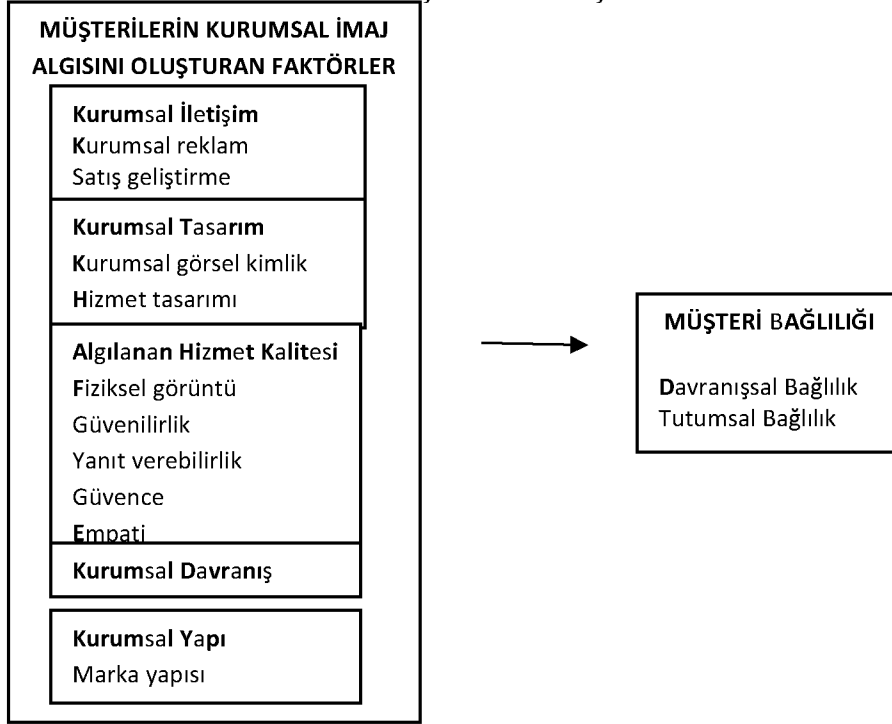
MÜŞTERİLERİN KURUMSAL İMAJ ALGISINI OLUŞTURAN FAKTÖRLER

Kurumsal İletişim
Kurumsal reklam
Satış geliştirme

Kurumsal Tasarım
Kurumsal görsel kimlik
Hizmet tasarımı

Algılanan Hizmet Kalitesi
Fiziksel görüntü
Güvenilirlik
Yanıt verebilirlik
Güvence
Empati

Kurumsal Davranış

Kurumsal Yapı
Marka yapısı

MÜŞTERİ BAĞLILIĞI

Davranışsal Bağlılık
Tutumsal Bağlılık